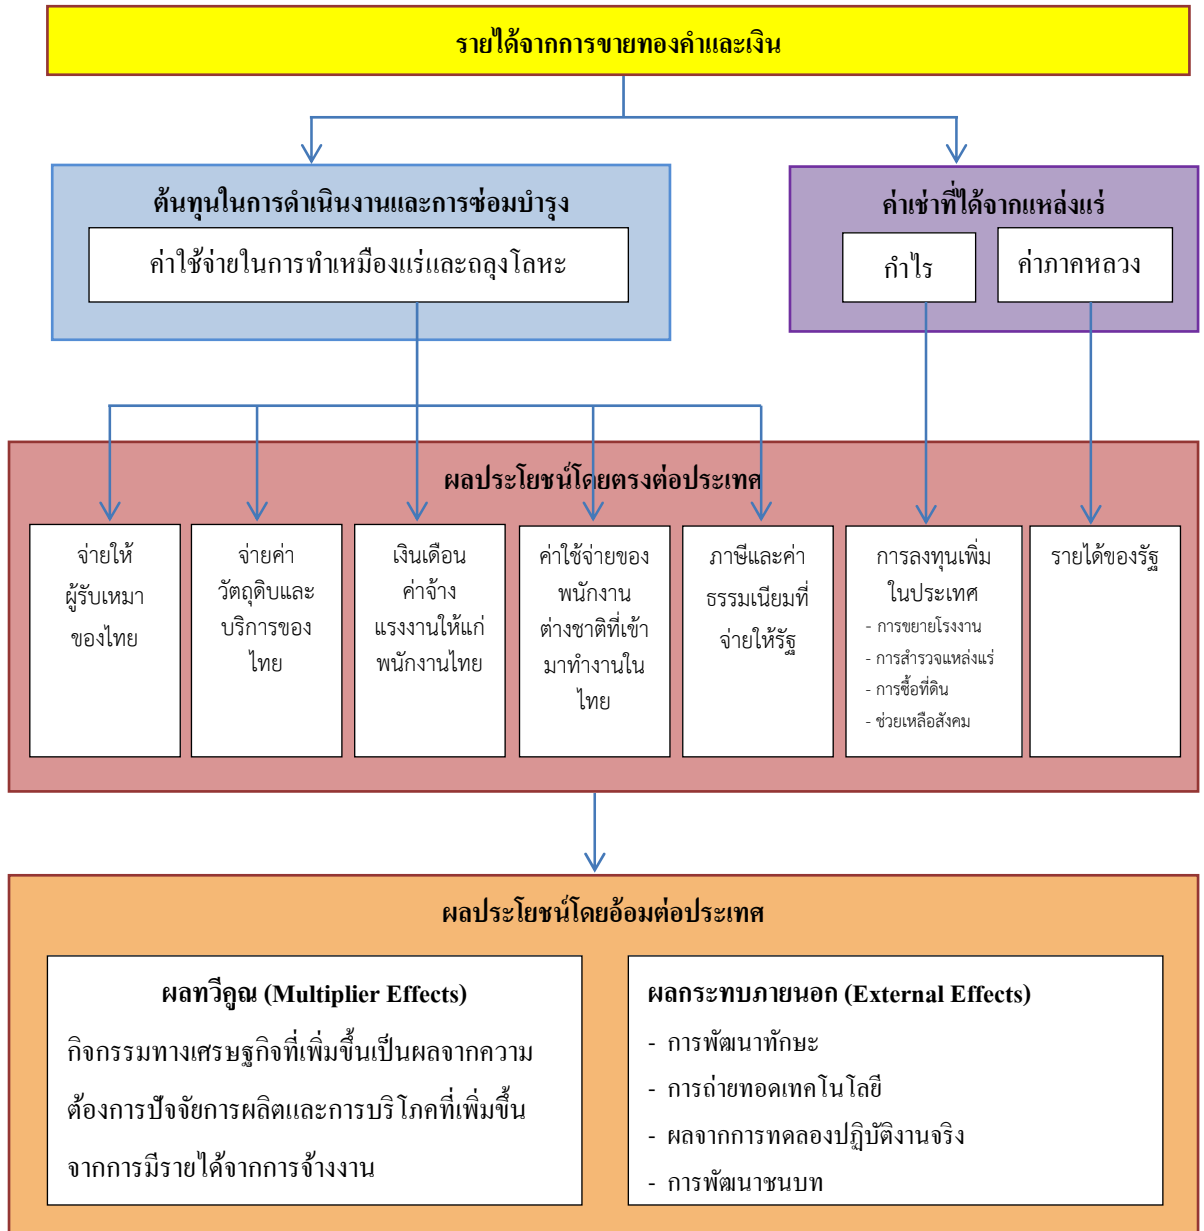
รายได้จากการขายทองคำและเงิน

ต้นทุนในการดำเนินงานและการซ่อมบำรุง

ค่าใช้จ่ายในการทำเหมืองแร่และถลุงโลหะ

ค่าเช่าที่ได้จากแหล่งแร่

กำไร

ค่าภาคหลวง

ผลประโยชน์โดยตรงต่อประเทศ

จ่ายให้ผู้รับเหมาของไทย

จ่ายค่าวัตถุดิบและบริการของไทย

เงินเดือนค่าจ้างแรงงานให้แก่พนักงานไทย

ค่าใช้จ่ายของพนักงานต่างชาติที่เข้ามาทำงานในไทย

ภาษีและค่าธรรมเนียมที่จ่ายให้รัฐ

การลงทุนเพิ่มในประเทศ
- การขยายโรงงาน
- การสำรวจแหล่งแร่
- การซื้อที่ดิน
- ช่วยเหลือสังคม

รายได้ของรัฐ

ผลประโยชน์โดยอ้อมต่อประเทศ

ผลทวีคูณ (Multiplier Effects)

กิจกรรมทางเศรษฐกิจที่เพิ่มขึ้นเป็นผลจากความต้องการปัจจัยการผลิตและการบริโภคที่เพิ่มขึ้นจากการมีรายได้จากการจ้างงาน

ผลกระทบภายนอก (External Effects)

- การพัฒนาทักษะ
- การถ่ายทอดเทคโนโลยี
- ผลจากการทดลองปฏิบัติงานจริง
- การพัฒนาชนบท